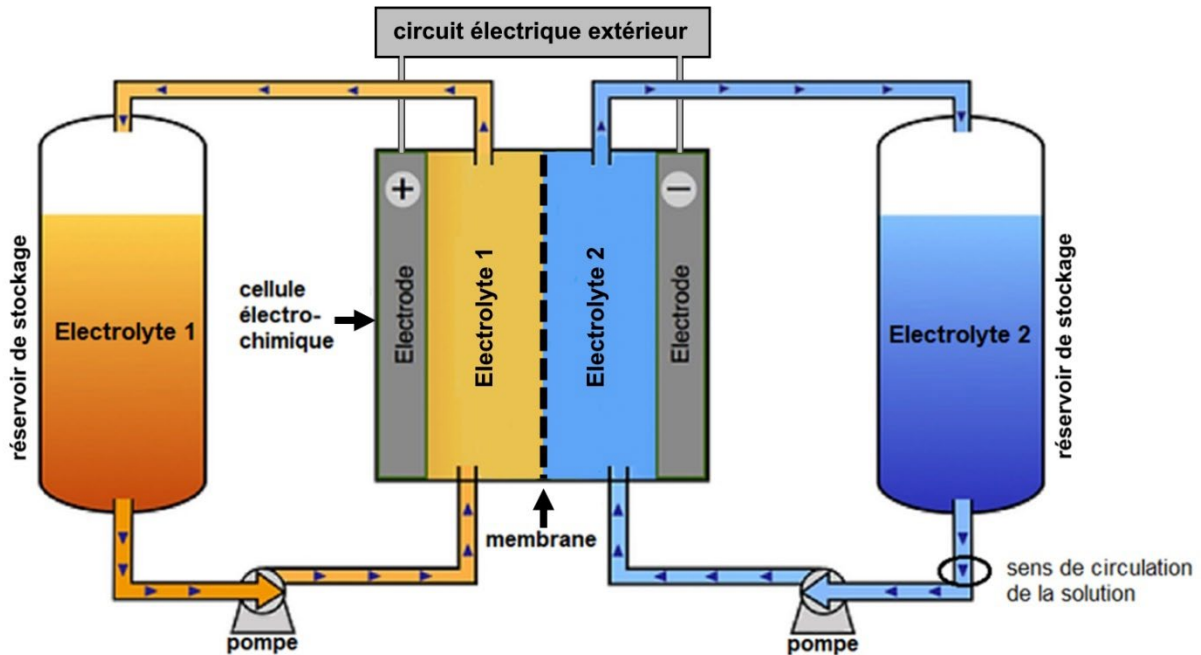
circuit électrique extérieur

réservoir de stockage

Electrolyte 1

cellule électro-chimique

+

Electrode

Electrolyte 1

Electrolyte 2

−

Electrode

Electrolyte 2

réservoir de stockage

membrane

sens de circulation de la solution

pompe

pompe